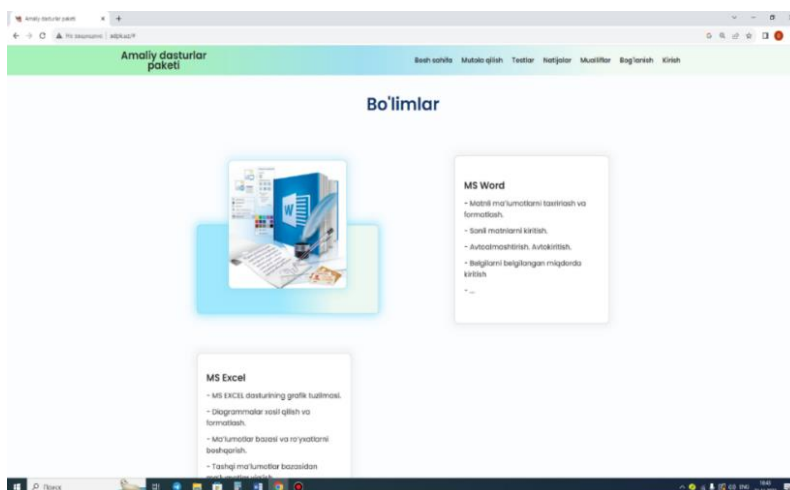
Amaliy dasturlar paketi

Amaliy dasturlar paketi

Bosh sahifa Mutolaa qilish Testlar Natijalar Mualliflar Bog'lanish Kirish

Bo'limlar

MS Word

- Matnli ma'lumotlarni tasrirlash va formatlash.

- Sonli matnlarni kiritish.

- Avtoalmashtirish. Avtokiritish.

- Belgilarni belgilangan miqdorda kiritish

- ...

MS Excel

- MS EXCEL dasturining grafik tuzilmasi.

- Diagrammalar xosil qilish va formatlash.

- Ma'lumotlar bazasi va ro'yxatlarni boshqarish.

- Tashqi ma'lumotlar bazasidan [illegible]

Поиск